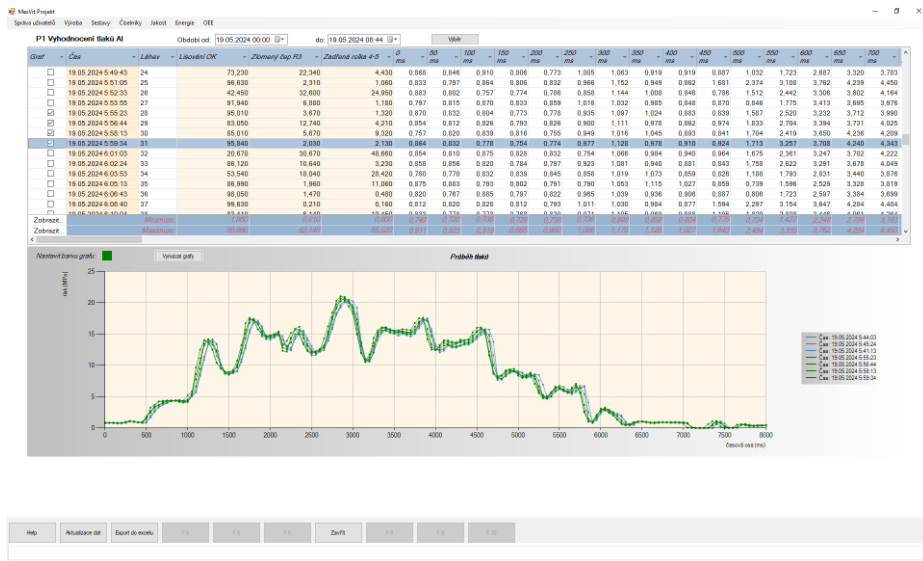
MexVit Projekt

Správa uživatelů Výroba Sestavy Číselníky Jakost Energie OEE

P1 Vyhodnocení tlaků Al

Období od: 19.05.2024 00:00 do: 19.05.2024 08:44 Výběr

| Graf | Čas | Lšáv | Lisování OK | Zlomený čep R3 | Zadřená rolka 4-5 | 0 ms | 50 ms | 100 ms | 150 ms | 200 ms | 250 ms | 300 ms | 350 ms | 400 ms | 450 ms | 500 ms | 550 ms | 600 ms | 650 ms | 700 ms |
|---|---|---|---|---|---|---|---|---|---|---|---|---|---|---|---|---|---|---|---|---|
| ☐ | 19.05.2024 5:49:43 | 24 | 73,230 | 22,340 | 4,430 | 0,868 | 0,846 | 0,910 | 0,806 | 0,773 | 1,005 | 1,063 | 0,919 | 0,919 | 0,887 | 1,032 | 1,723 | 2,687 | 3,320 | 3,783 |
| ☐ | 19.05.2024 5:51:05 | 25 | 96,630 | 2,310 | 1,060 | 0,833 | 0,797 | 0,864 | 0,806 | 0,832 | 0,966 | 1,152 | 0,949 | 0,862 | 1,681 | 2,374 | 3,108 | 3,762 | 4,239 | 4,450 |
| ☐ | 19.05.2024 5:52:33 | 26 | 42,450 | 32,600 | 24,950 | 0,883 | 0,802 | 0,757 | 0,774 | 0,786 | 0,858 | 1,144 | 1,008 | 0,846 | 0,786 | 1,512 | 2,442 | 3,306 | 3,802 | 4,164 |
| ☐ | 19.05.2024 5:53:55 | 27 | 91,940 | 6,880 | 1,180 | 0,797 | 0,815 | 0,870 | 0,833 | 0,859 | 1,016 | 1,032 | 0,985 | 0,848 | 0,870 | 0,846 | 1,775 | 3,413 | 3,695 | 3,976 |
| ☑ | 19.05.2024 5:55:23 | 28 | 95,010 | 3,670 | 1,320 | 0,870 | 0,832 | 0,804 | 0,773 | 0,778 | 0,926 | 1,097 | 1,024 | 0,883 | 0,839 | 1,587 | 2,520 | 3,232 | 3,712 | 3,990 |
| ☑ | 19.05.2024 5:56:44 | 29 | 83,050 | 12,740 | 4,210 | 0,854 | 0,812 | 0,826 | 0,793 | 0,826 | 0,900 | 1,111 | 0,978 | 0,862 | 0,974 | 1,833 | 2,704 | 3,394 | 3,731 | 4,025 |
| ☑ | 19.05.2024 5:58:13 | 30 | 85,010 | 5,670 | 9,320 | 0,757 | 0,820 | 0,839 | 0,816 | 0,755 | 0,949 | 1,016 | 1,045 | 0,893 | 0,841 | 1,704 | 2,419 | 3,650 | 4,236 | 4,209 |
| ☑ | 19.05.2024 5:59:34 | 31 | 95,840 | 2,030 | 2,130 | 0,864 | 0,832 | 0,778 | 0,754 | 0,774 | 0,977 | 1,128 | 0,978 | 0,910 | 0,924 | 1,713 | 3,257 | 3,708 | 4,240 | 4,343 |
| ☐ | 19.05.2024 6:01:03 | 32 | 20,670 | 30,670 | 48,660 | 0,854 | 0,810 | 0,875 | 0,828 | 0,832 | 0,754 | 1,066 | 0,984 | 0,940 | 0,964 | 1,675 | 2,361 | 3,247 | 3,702 | 4,222 |
| ☐ | 19.05.2024 6:02:24 | 33 | 86,120 | 10,640 | 3,230 | 0,858 | 0,856 | 0,820 | 0,784 | 0,797 | 0,923 | 1,081 | 0,940 | 0,881 | 0,843 | 1,758 | 2,622 | 3,291 | 3,678 | 4,049 |
| ☐ | 19.05.2024 6:03:53 | 34 | 53,540 | 18,040 | 28,420 | 0,780 | 0,770 | 0,832 | 0,839 | 0,845 | 0,858 | 1,019 | 1,073 | 0,859 | 0,826 | 1,188 | 1,783 | 2,031 | 3,440 | 3,876 |
| ☐ | 19.05.2024 6:05:13 | 35 | 86,990 | 1,960 | 11,060 | 0,875 | 0,883 | 0,793 | 0,802 | 0,761 | 0,790 | 1,053 | 1,115 | 1,027 | 0,859 | 0,739 | 1,596 | 2,529 | 3,328 | 3,819 |
| ☐ | 19.05.2024 6:06:43 | 36 | 98,050 | 1,470 | 0,480 | 0,820 | 0,767 | 0,885 | 0,797 | 0,822 | 0,965 | 1,039 | 0,936 | 0,906 | 0,887 | 0,806 | 1,723 | 2,597 | 3,384 | 3,699 |
| ☐ | 19.05.2024 6:08:40 | 37 | 99,630 | 0,210 | 0,160 | 0,812 | 0,820 | 0,828 | 0,812 | 0,793 | 1,011 | 1,030 | 0,984 | 0,877 | 1,594 | 2,287 | 3,154 | 3,847 | 4,284 | 4,404 |
| Zobrazit... | | Minimum | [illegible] | | | | | | | | | | | | | | | | | |
| Zobrazit... | | Maximum | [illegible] | | | | | | | | | | | | | | | | | |

Nastavit barvu grafu: Vymazat grafy

Průběh tlaků

tlak [MPa]

25 20 15 10 5 0

0 500 1000 1500 2000 2500 3000 3500 4000 4500 5000 5500 6000 6500 7000 7500 8000

časová osa [ms]

Čas: 19.05.2024 5:44:03
Čas: 19.05.2024 5:45:24
Čas: 19.05.2024 5:41:13
Čas: 19.05.2024 5:55:23
Čas: 19.05.2024 5:56:44
Čas: 19.05.2024 5:58:13
Čas: 19.05.2024 5:59:34

Help Aktualizace dat Export do excelu F 4 F 5 F 6 Zavřít F 8 F 9 F 10